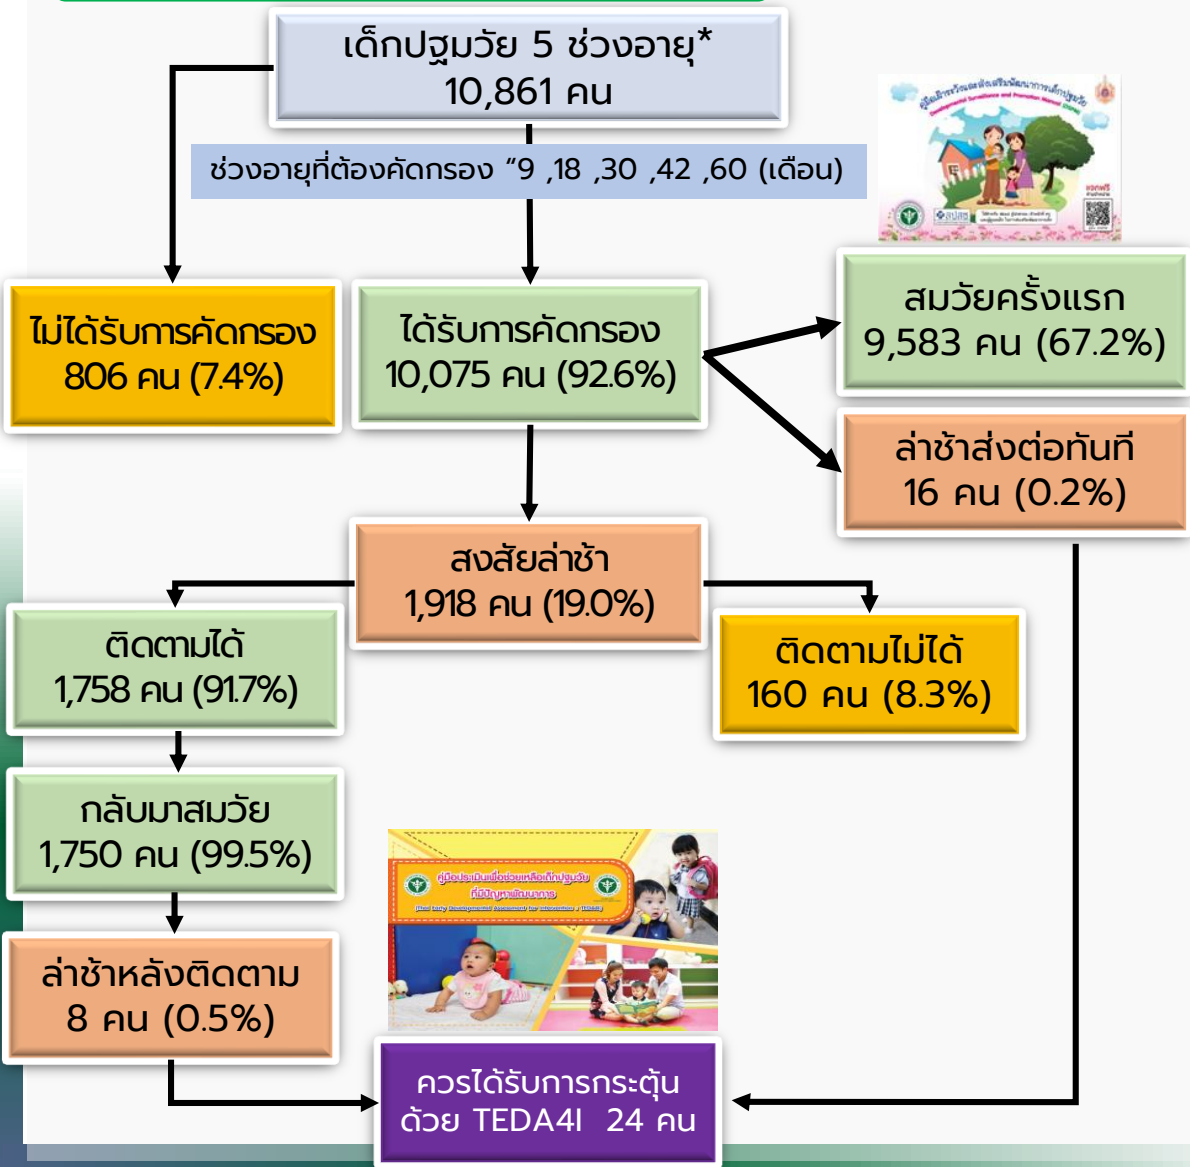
เด็กปฐมวัย 5 ช่วงอายุ*
10,861 คน

ช่วงอายุที่ต้องคัดกรอง "9 ,18 ,30 ,42 ,60 (เดือน)

ไม่ได้รับการคัดกรอง
806 คน (7.4%)

ได้รับการคัดกรอง
10,075 คน (92.6%)

สมวัยครั้งแรก
9,583 คน (67.2%)

ล่าช้าส่งต่อทันที
16 คน (0.2%)

สงสัยล่าช้า
1,918 คน (19.0%)

ติดตามได้
1,758 คน (91.7%)

ติดตามไม่ได้
160 คน (8.3%)

กลับมาสมวัย
1,750 คน (99.5%)

ล่าช้าหลังติดตาม
8 คน (0.5%)

ควรได้รับการกระตุ้น
ด้วย TEDA4I 24 คน